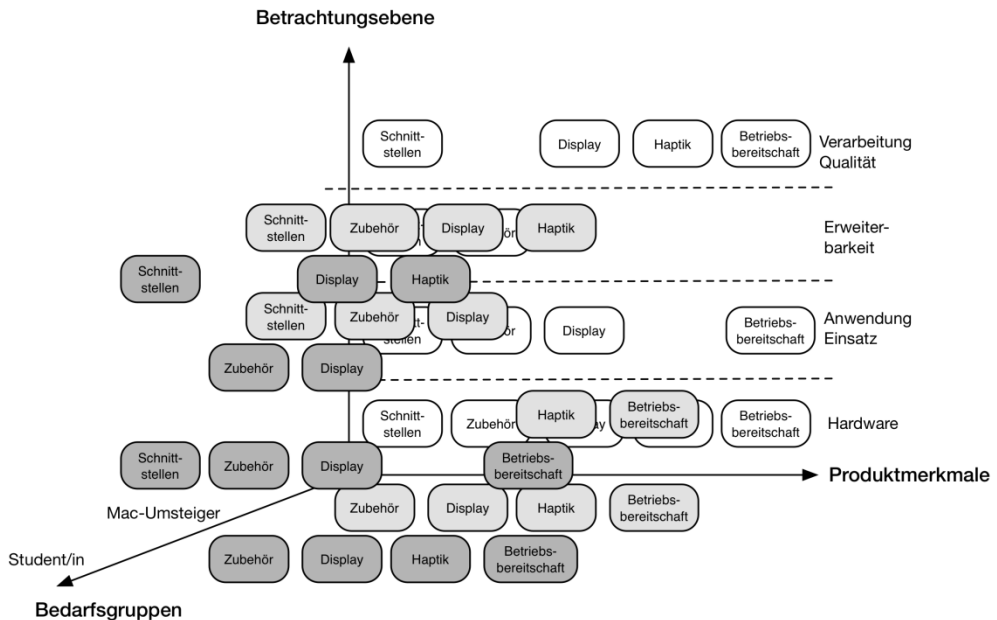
Betrachtungsebene

Schnittstellen

Display

Haptik

Betriebsbereitschaft

Verarbeitung Qualität

Schnittstellen

Zubehör

Display

Haptik

Erweiterbarkeit

Schnittstellen

Display

Haptik

Schnittstellen

Zubehör

Display

Display

Betriebsbereitschaft

Anwendung Einsatz

Zubehör

Display

Schnittstellen

Zubehör

Haptik

Betriebsbereitschaft

Betriebsbereitschaft

Hardware

Schnittstellen

Zubehör

Display

Betriebsbereitschaft

Produktmerkmale

Zubehör

Display

Haptik

Betriebsbereitschaft

Mac-Umsteiger

Zubehör

Display

Haptik

Betriebsbereitschaft

Student/in

Bedarfsgruppen